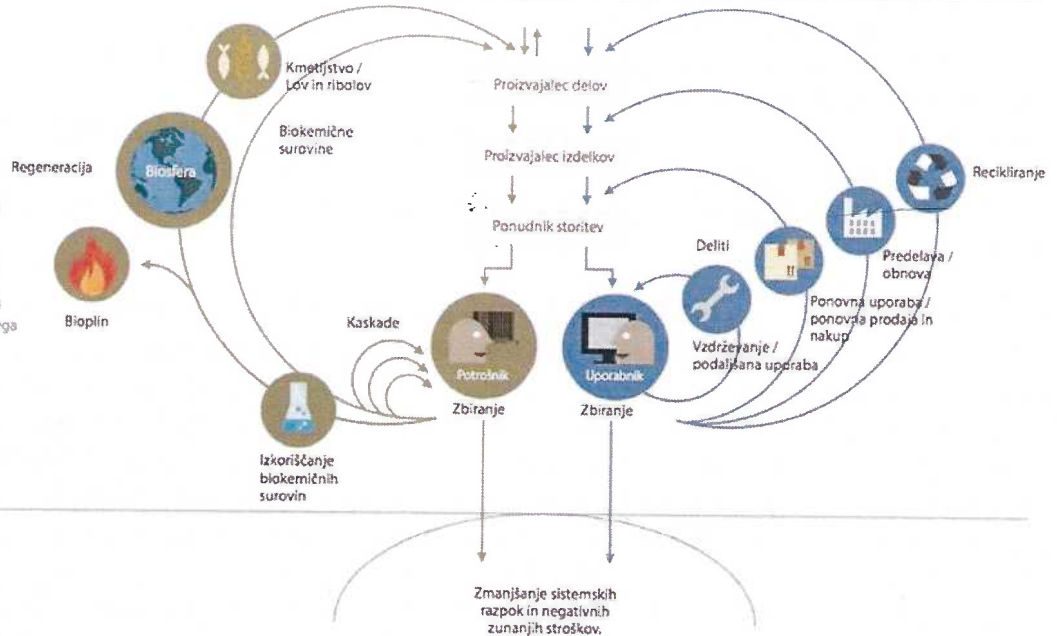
Kmetijstvo / Lov in ribolov

Biokemične surovine

Regeneracija

Biosfera

Bioplin

ega

Proizvajalec delov

Proizvajalec izdelkov

Ponudnik storitev

Recikliranje

Predelava / obnova

Ponovna uporaba / ponovna prodaja in nakup

Deliti

Vzdrževanje / podaljšana uporaba

Kaskade

Potrošnik

Uporabnik

Zbiranje

Zbiranje

Izkoriščanje biokemičnih surovin

Zmanjšanje sistemskih razpok in negativnih zunanjih stroškov.